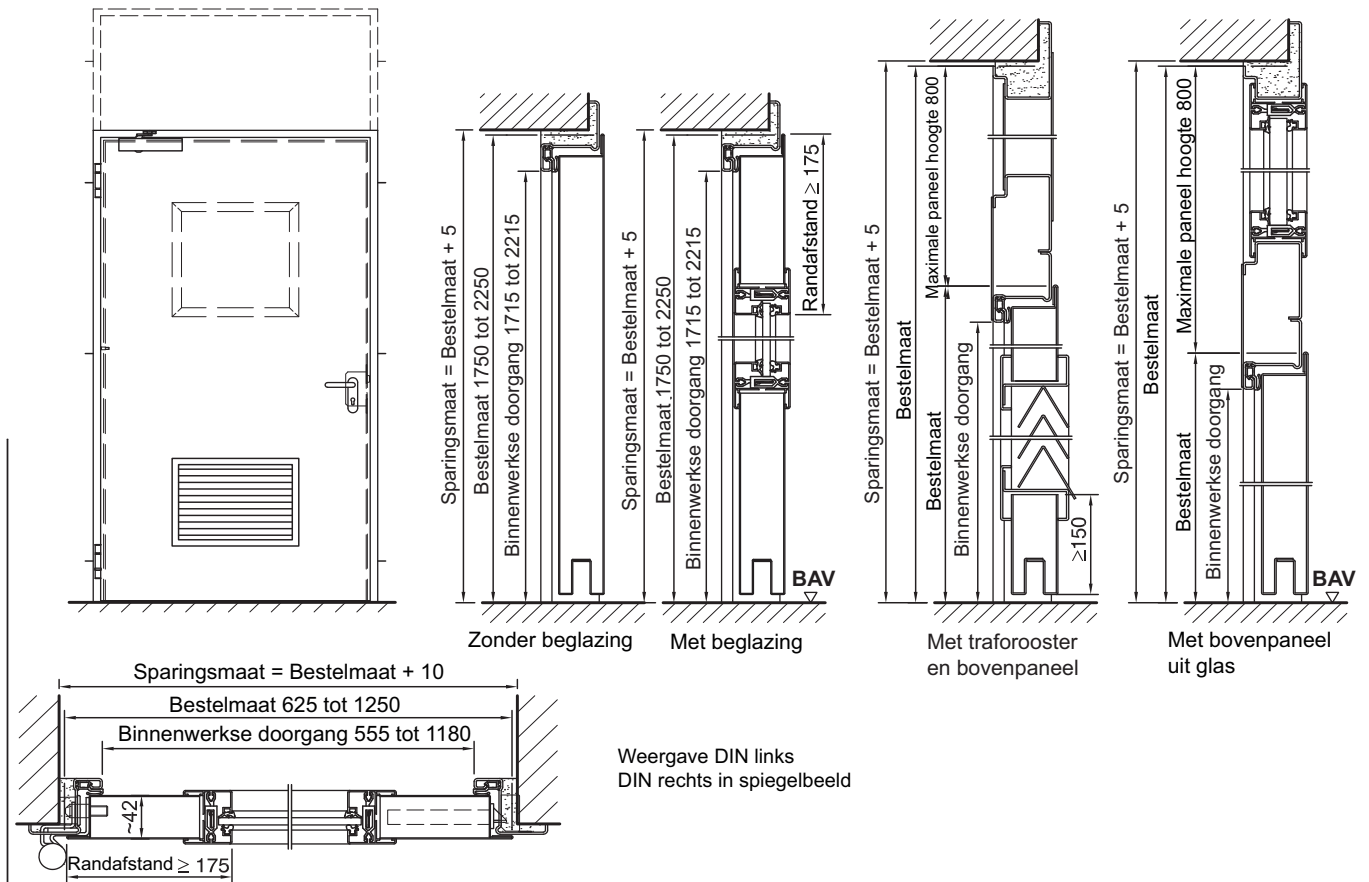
Sparingsmaat = Bestelmaat + 5
Bestelmaat 1750 tot 2250
Binnenwerkse doorgang 1715 tot 2215
Zonder beglazing

Sparingsmaat = Bestelmaat + 5
Bestelmaat 1750 tot 2250
Binnenwerkse doorgang 1715 tot 2215
Randafstand $\geq$ 175
BAV
Met beglazing

Sparingsmaat = Bestelmaat + 5
Bestelmaat
Maximale paneel hoogte 800
Bestelmaat
Binnenwerkse doorgang
$\geq$150
Met traforooster en bovenpaneel

Sparingsmaat = Bestelmaat + 5
Bestelmaat
Maximale paneel hoogte 800
Bestelmaat
Binnenwerkse doorgang
BAV
Met bovenpaneel uit glas

Sparingsmaat = Bestelmaat + 10
Bestelmaat 625 tot 1250
Binnenwerkse doorgang 555 tot 1180
~42
Randafstand $\geq$ 175

Weergave DIN links
DIN rechts in spiegelbeeld